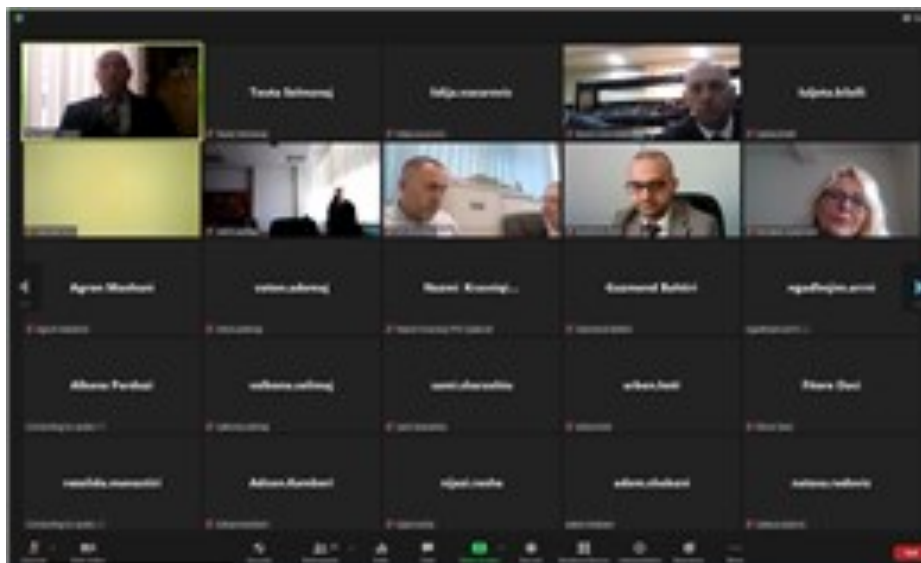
Teuta Selmanaj

fatja.nararovis

fatjona.brivfe

Agron Mexhuni

valon.adenaj

Nazmi Krasniqi...

Gzamend Rahiri

rigadhrejim.arzni

Albana Purbaj

valbona.selimaj

sami.sharanlia

urban.heti

Fitore Osci

vasilida.manastiri

Adnan.Kumberi

nijazi.rexha

adem.shabani

natyna.radonic